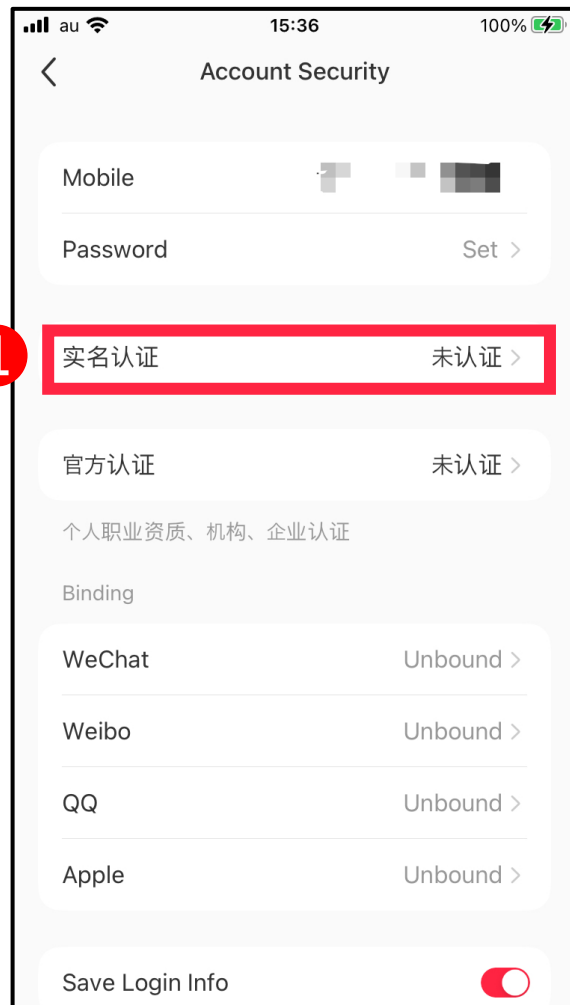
au 15:36 100%

Account Security

Mobile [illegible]

Password Set

1

实名认证 未认证

官方认证 未认证

个人职业资质、机构、企业认证

Binding

WeChat Unbound

Weibo Unbound

QQ Unbound

Apple Unbound

Save Login Info